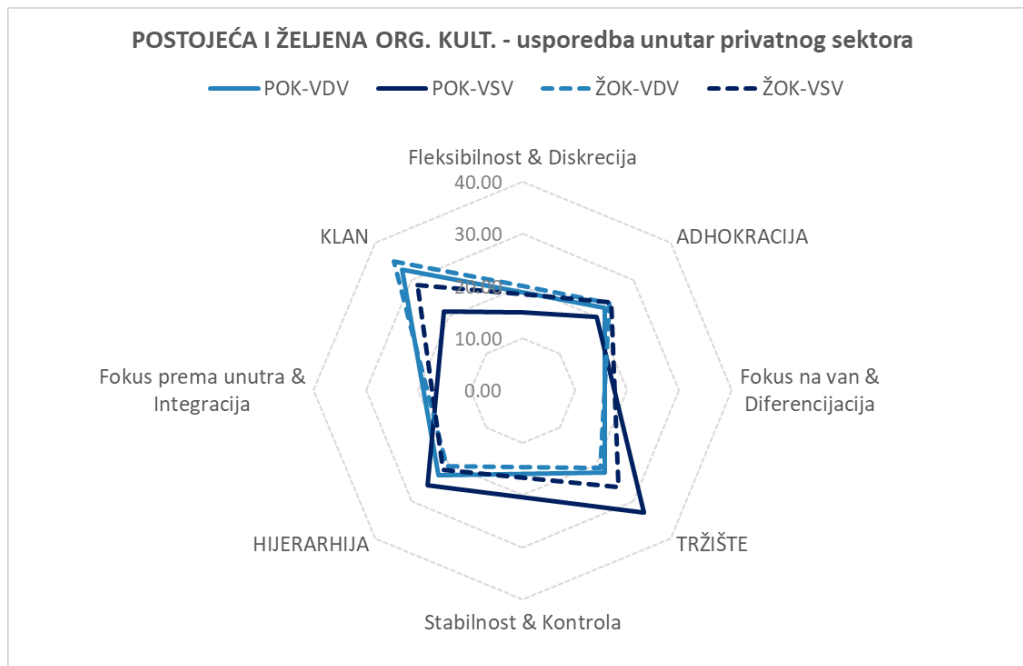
POSTOJEĆA I ŽELJENA ORG. KULT. - usporedba unutar privatnog sektora

POK-VDV
POK-VSV
ŽOK-VDV
ŽOK-VSV

Fleksibilnost & Diskrecija
40.00
30.00
20.00
10.00
0.00
ADHOKRACIJA
Fokus na van & Diferencijacija
TRŽIŠTE
Stabilnost & Kontrola
HIJERARHIJA
Fokus prema unutra & Integracija
KLAN